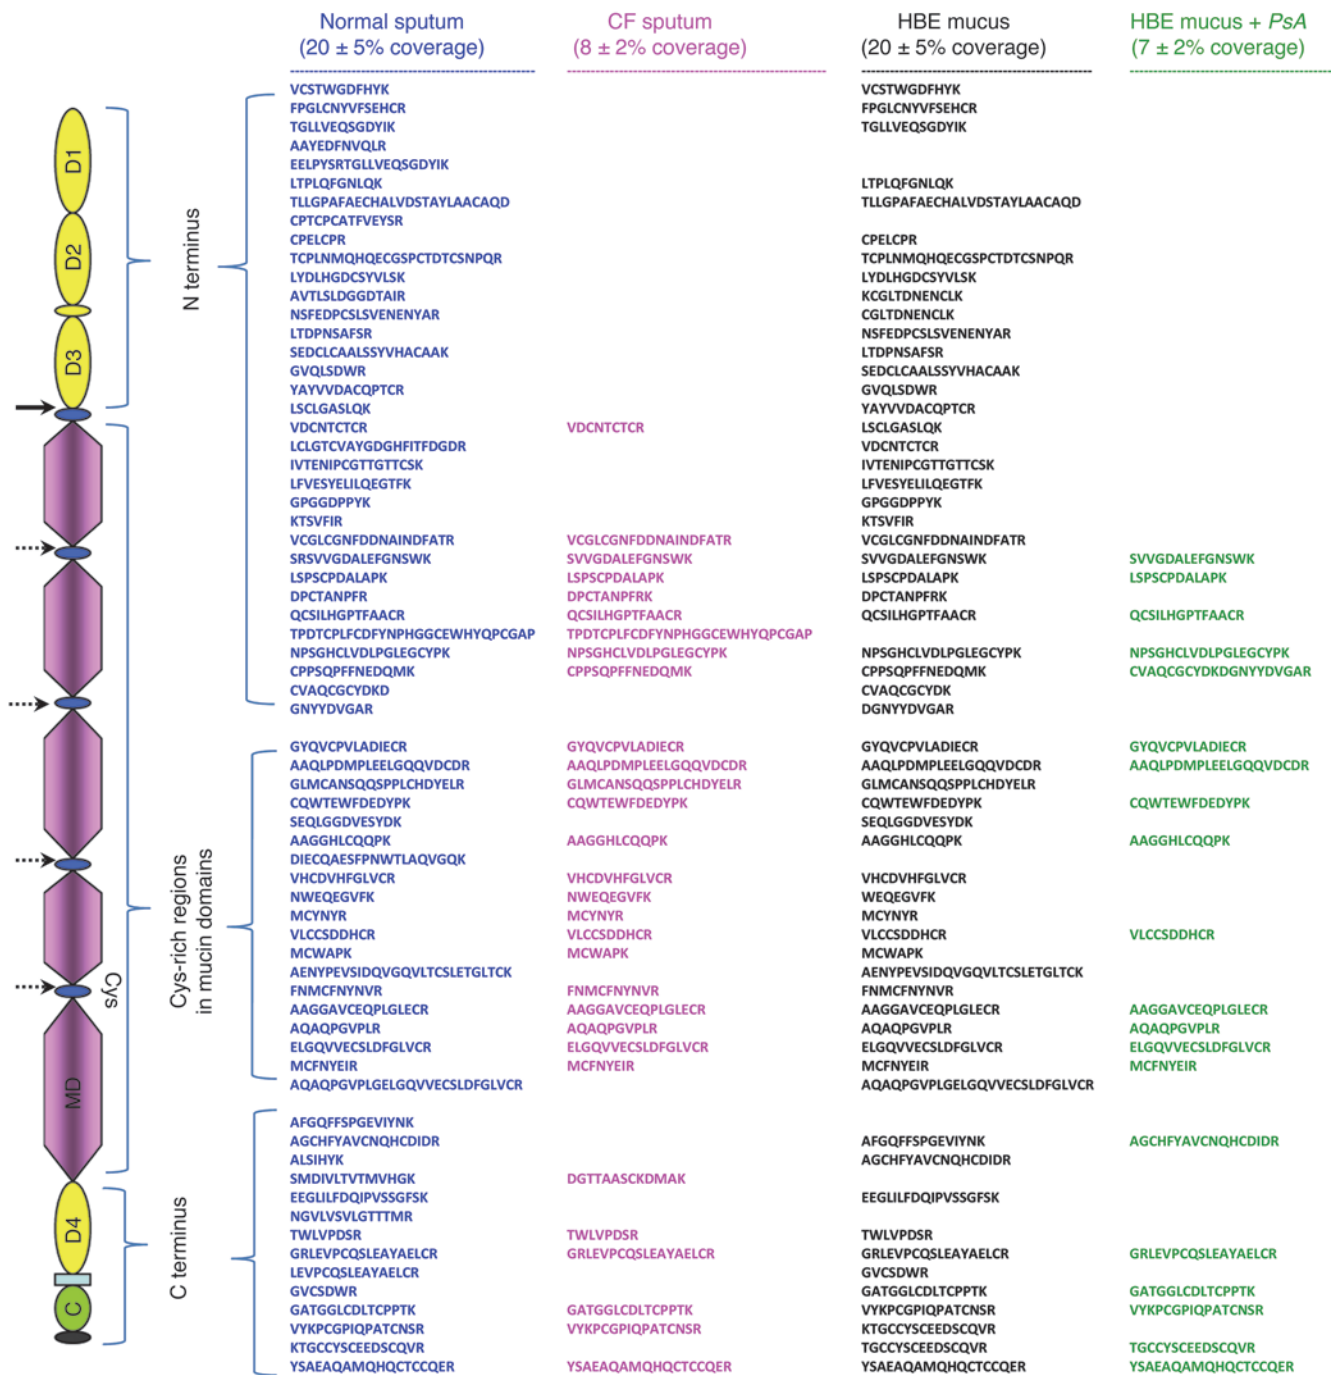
Normal sputum
(20 ± 5% coverage)

CF sputum
(8 ± 2% coverage)

HBE mucus
(20 ± 5% coverage)

HBE mucus + *PsA*
(7 ± 2% coverage)

D1
D2
D3
MD
Cys
D4
C

N terminus

Cys-rich regions in mucin domains

C terminus

| Normal sputum | CF sputum | HBE mucus | HBE mucus + PsA |
|---|---|---|---|
| VCSTWGDFHYK | | VCSTWGDFHYK | |
| FPGLCNYVFSEHCR | | FPGLCNYVFSEHCR | |
| TGLLVEQSGDYIK | | TGLLVEQSGDYIK | |
| AAYEDFNVQLR | | | |
| EELPYSRTGLLVEQSGDYIK | | | |
| LTPLQFGNLQK | | LTPLQFGNLQK | |
| TLLGPAFAECHALVDSTAYLAACAQD | | TLLGPAFAECHALVDSTAYLAACAQD | |
| CPTCPCATFVEYSR | | | |
| CPELCPR | | CPELCPR | |
| TCPLNMQHQECGSPCTDTCSNPQR | | TCPLNMQHQECGSPCTDTCSNPQR | |
| LYDLHGDCSYVLSK | | LYDLHGDCSYVLSK | |
| AVTLSLDGGDTAIR | | KCGLTDNENCLK | |
| NSFEDPCSLSVENENYAR | | CGLTDNENCLK | |
| LTDPNSAFSR | | NSFEDPCSLSVENENYAR | |
| SEDCLCAALSSYVHACAAK | | LTDPNSAFSR | |
| GVQLSDWR | | SEDCLCAALSSYVHACAAK | |
| YAYVVDACQPTCR | | GVQLSDWR | |
| LSCLGASLQK | | YAYVVDACQPTCR | |
| VDCNTCTCR | VDCNTCTCR | LSCLGASLQK | |
| LCLGTCVAYGDGHFITFDGDR | | VDCNTCTCR | |
| IVTENIPCGTTGTTCSK | | IVTENIPCGTTGTTCSK | |
| LFVESYELILQEGTFK | | LFVESYELILQEGTFK | |
| GPGGDPPYK | | GPGGDPPYK | |
| KTSVFIR | | KTSVFIR | |
| VCGLCGNFDDNAINDFATR | VCGLCGNFDDNAINDFATR | VCGLCGNFDDNAINDFATR | |
| SRSVVGDALEFGNSWK | SVVGDALEFGNSWK | SVVGDALEFGNSWK | SVVGDALEFGNSWK |
| LSPSCPDALAPK | LSPSCPDALAPK | LSPSCPDALAPK | LSPSCPDALAPK |
| DPCTANPFR | DPCTANPFRK | DPCTANPFRK | |
| QCSILHGPTFAACR | QCSILHGPTFAACR | QCSILHGPTFAACR | QCSILHGPTFAACR |
| TPDTCPLFCDFYNPHGGCEWHYQPCGAP | TPDTCPLFCDFYNPHGGCEWHYQPCGAP | | |
| NPSGHCLVDLPGLEGCYPK | NPSGHCLVDLPGLEGCYPK | NPSGHCLVDLPGLEGCYPK | NPSGHCLVDLPGLEGCYPK |
| CPPSQPFFNEDQMK | CPPSQPFFNEDQMK | CPPSQPFFNEDQMK | CVAQCGCYDKDGNYYDVGAR |
| CVAQCGCYDKD | | CVAQCGCYDK | |
| GNYYDVGAR | | DGNYYDVGAR | |
| GYQVCPVLADIECR | GYQVCPVLADIECR | GYQVCPVLADIECR | GYQVCPVLADIECR |
| AAQLPDMPLEELGQQVDCDR | AAQLPDMPLEELGQQVDCDR | AAQLPDMPLEELGQQVDCDR | AAQLPDMPLEELGQQVDCDR |
| GLMCANSQQSPPLCHDYELR | GLMCANSQQSPPLCHDYELR | GLMCANSQQSPPLCHDYELR | |
| CQWTEWFDEDYPK | CQWTEWFDEDYPK | CQWTEWFDEDYPK | CQWTEWFDEDYPK |
| SEQLGGDVESYDK | | SEQLGGDVESYDK | |
| AAGGHLCQQPK | AAGGHLCQQPK | AAGGHLCQQPK | AAGGHLCQQPK |
| DIECQAESFPNWTLAQVGQK | | | |
| VHCDVHFGLVCR | VHCDVHFGLVCR | VHCDVHFGLVCR | |
| NWEQEGVFK | NWEQEGVFK | WEQEGVFK | |
| MCYNYR | MCYNYR | MCYNYR | |
| VLCCSDDHCR | VLCCSDDHCR | VLCCSDDHCR | VLCCSDDHCR |
| MCWAPK | MCWAPK | MCWAPK | |
| AENYPEVSIDQVGQVLTCSLETGLTCK | | AENYPEVSIDQVGQVLTCSLETGLTCK | |
| FNMCFNYNVR | FNMCFNYNVR | FNMCFNYNVR | |
| AAGGAVCEQPLGLECR | AAGGAVCEQPLGLECR | AAGGAVCEQPLGLECR | AAGGAVCEQPLGLECR |
| AQAQPGVPLR | AQAQPGVPLR | AQAQPGVPLR | AQAQPGVPLR |
| ELGQVVECSLDFGLVCR | ELGQVVECSLDFGLVCR | ELGQVVECSLDFGLVCR | ELGQVVECSLDFGLVCR |
| MCFNYEIR | MCFNYEIR | MCFNYEIR | MCFNYEIR |
| AQAQPGVPLGELGQVVECSLDFGLVCR | | AQAQPGVPLGELGQVVECSLDFGLVCR | |
| AFGQFFSPGEVIYNK | | | |
| AGCHFYAVCNQHCDIDR | | AFGQFFSPGEVIYNK | AGCHFYAVCNQHCDIDR |
| ALSIHYK | | AGCHFYAVCNQHCDIDR | |
| SMDIVLTVTMVHGK | DGTTAASCKDMAK | | |
| EEGLILFDQIPVSSGFSK | | EEGLILFDQIPVSSGFSK | |
| NGVLVSVLGTTTMR | | | |
| TWLVPDSR | TWLVPDSR | TWLVPDSR | |
| GRLEVPCQSLEAYAELCR | GRLEVPCQSLEAYAELCR | GRLEVPCQSLEAYAELCR | GRLEVPCQSLEAYAELCR |
| LEVPCQSLEAYAELCR | | GVCSDWR | |
| GVCSDWR | | GATGGLCDLTCPPTK | GATGGLCDLTCPPTK |
| GATGGLCDLTCPPTK | GATGGLCDLTCPPTK | VYKPCGPIQPATCNSR | VYKPCGPIQPATCNSR |
| VYKPCGPIQPATCNSR | VYKPCGPIQPATCNSR | KTGCCYSCEEDSCQVR | |
| KTGCCYSCEEDSCQVR | | TGCCYSCEEDSCQVR | TGCCYSCEEDSCQVR |
| YSAEAQAMQHQCTCCQER | YSAEAQAMQHQCTCCQER | YSAEAQAMQHQCTCCQER | YSAEAQAMQHQCTCCQER |